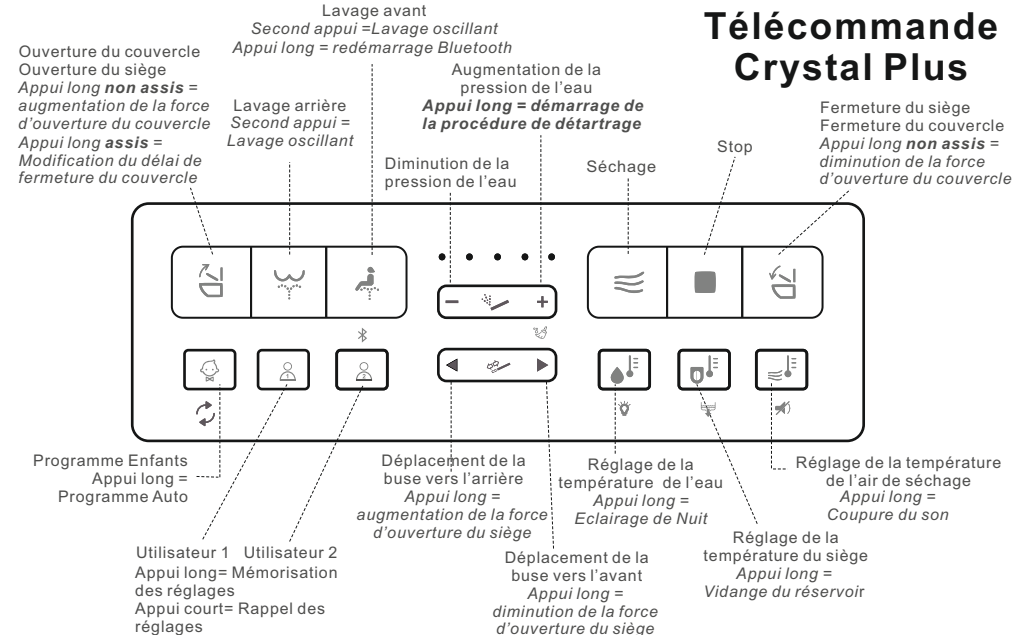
Télécommande Crystal Plus

Lavage avant
*Second appui =Lavage oscillant*
*Appui long = redémarrage Bluetooth*

Ouverture du couvercle
Ouverture du siège
*Appui long **non assis** = augmentation de la force d'ouverture du couvercle*
*Appui long **assis** = Modification du délai de fermeture du couvercle*

Lavage arrière
*Second appui = Lavage oscillant*

Augmentation de la pression de l'eau
***Appui long = démarrage de la procédure de détartrage***

Diminution de la pression de l'eau

Séchage

Stop

Fermeture du siège
Fermeture du couvercle
*Appui long **non assis** = diminution de la force d'ouverture du couvercle*

−
+

Programme Enfants
Appui long = Programme Auto

Déplacement de la buse vers l'arrière
*Appui long = augmentation de la force d'ouverture du siège*

Réglage de la température de l'eau
*Appui long = Eclairage de Nuit*

Réglage de la température de l'air de séchage
*Appui long = Coupure du son*

Réglage de la température du siège
*Appui long = Vidange du réservoir*

Utilisateur 1 Utilisateur 2
Appui long= Mémorisation des réglages
Appui court= Rappel des réglages

Déplacement de la buse vers l'avant
*Appui long = diminution de la force d'ouverture du siège*